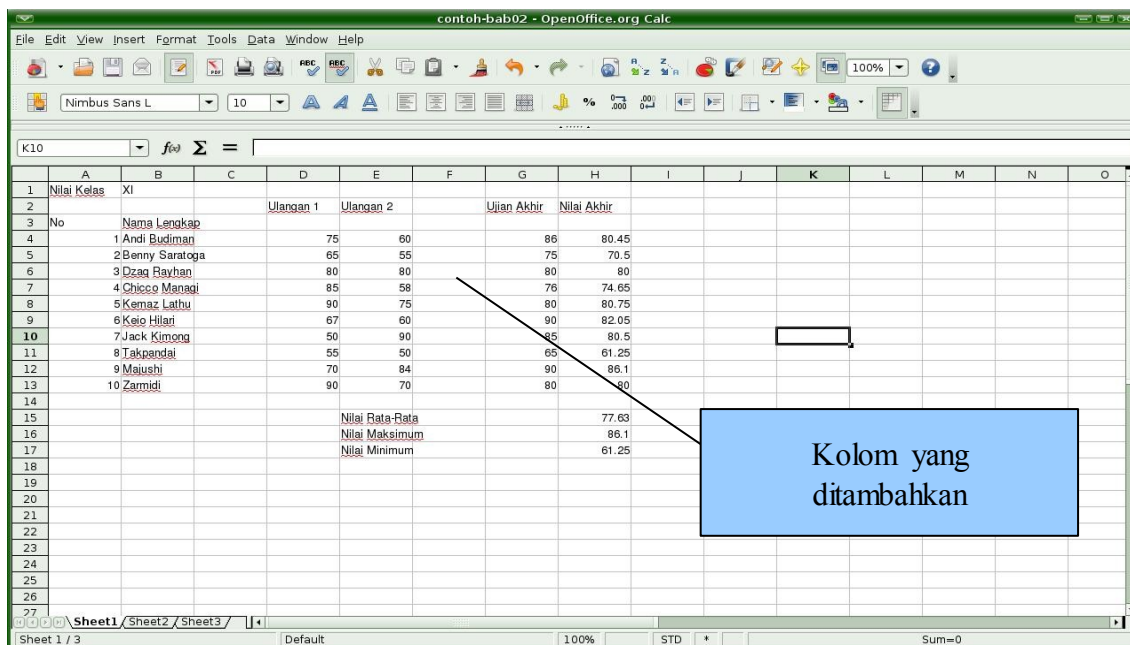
contoh-bab02 - OpenOffice.org Calc

File Edit View Insert Format Tools Data Window Help

100%

Nimbus Sans L 10

K10 $f(x)$ $\Sigma$ =

| | A | B | C | D | E | F | G | H | I | J | K | L | M | N | O |
|---|---|---|---|---|---|---|---|---|---|---|---|---|---|---|---|
| 1 | Nilai Kelas | XI | | | | | | | | | | | | | |
| 2 | | | | Ulangan 1 | Ulangan 2 | | Ujian Akhir | Nilai Akhir | | | | | | | |
| 3 | No | Nama Lengkap | | | | | | | | | | | | | |
| 4 | 1 | Andi Budiman | | 75 | 60 | | 86 | 80.45 | | | | | | | |
| 5 | 2 | Benny Saratoga | | 65 | 55 | | 75 | 70.5 | | | | | | | |
| 6 | 3 | Dzaq Rayhan | | 80 | 80 | | 80 | 80 | | | | | | | |
| 7 | 4 | Chicco Managi | | 85 | 58 | | 76 | 74.65 | | | | | | | |
| 8 | 5 | Kemaz Lathu | | 90 | 75 | | 80 | 80.75 | | | | | | | |
| 9 | 6 | Keio Hilari | | 67 | 60 | | 90 | 82.05 | | | | | | | |
| 10 | 7 | Jack Kimong | | 50 | 90 | | 85 | 80.5 | | | | | | | |
| 11 | 8 | Takpandai | | 55 | 50 | | 65 | 61.25 | | | | | | | |
| 12 | 9 | Majushi | | 70 | 84 | | 90 | 86.1 | | | | | | | |
| 13 | 10 | Zarmidi | | 90 | 70 | | 80 | 80 | | | | | | | |
| 14 | | | | | | | | | | | | | | | |
| 15 | | | | | Nilai Rata-Rata | | | 77.63 | | | | | | | |
| 16 | | | | | Nilai Maksimum | | | 86.1 | | | | | | | |
| 17 | | | | | Nilai Minimum | | | 61.25 | | | | | | | |
| 18 | | | | | | | | | | | | | | | |
| 19 | | | | | | | | | | | | | | | |
| 20 | | | | | | | | | | | | | | | |
| 21 | | | | | | | | | | | | | | | |
| 22 | | | | | | | | | | | | | | | |
| 23 | | | | | | | | | | | | | | | |
| 24 | | | | | | | | | | | | | | | |
| 25 | | | | | | | | | | | | | | | |
| 26 | | | | | | | | | | | | | | | |
| 27 | | | | | | | | | | | | | | | |

Kolom yang ditambahkan

Sheet1 Sheet2 Sheet3

Sheet 1 / 3 Default 100% STD * Sum=0